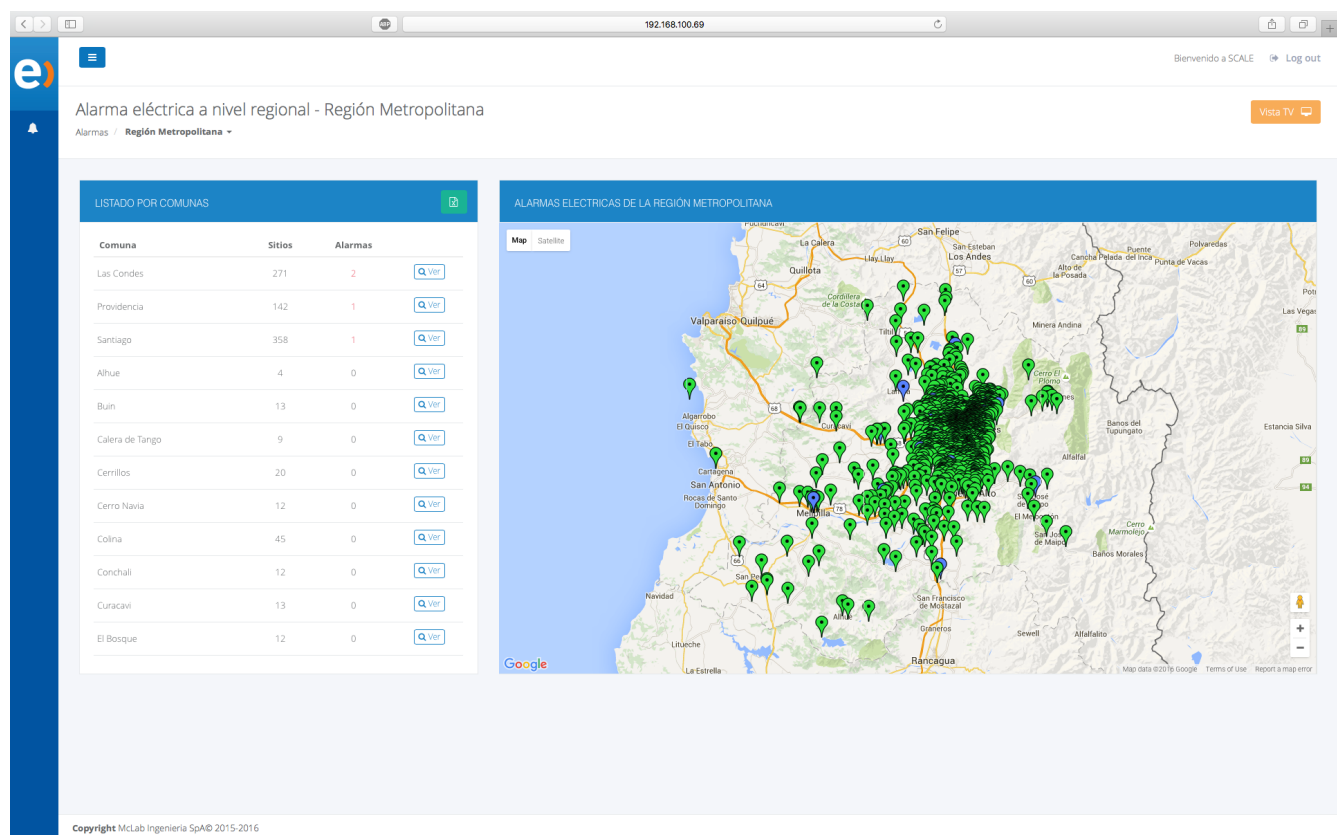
192.168.100.69

Bienvenido a SCALE Log out

Alarma eléctrica a nivel regional - Región Metropolitana

Alarmas / Región Metropolitana

Vista TV

LISTADO POR COMUNAS

| Comuna | Sitios | Alarmas | |
|---|---|---|---|
| Las Condes | 271 | 2 | Ver |
| Providencia | 142 | 1 | Ver |
| Santiago | 358 | 1 | Ver |
| Alhue | 4 | 0 | Ver |
| Buin | 13 | 0 | Ver |
| Calera de Tango | 9 | 0 | Ver |
| Cerrillos | 20 | 0 | Ver |
| Cerro Navia | 12 | 0 | Ver |
| Colina | 45 | 0 | Ver |
| Conchali | 12 | 0 | Ver |
| Curacavi | 13 | 0 | Ver |
| El Bosque | 12 | 0 | Ver |

ALARMAS ELECTRICAS DE LA REGIÓN METROPOLITANA

Map Satellite

La Calera San Felipe San Esteban Los Andes Puente Polvaredas Cancha Pelada del Inca Punta de Vacas Quillota Alto de la Posada Cordillera de la Costa Valparaíso Quilpué Minera Andina Las Yeguas Cerro El Plomo Algarrobo El Quisco Curacaví El Tabo Baños del Tupungato Estancia Silva Cartagena Alfalfal San Antonio Rocas de Santo Domingo Melipilla San José de Maipo El Melocotón Cerro Marmolejo Baños Morales San Pedro Navidad Alhué San Francisco de Mostazal Graneros Sewell Alfalfalito Litueche La Estrella Rancagua

Google Map data ©2016 Google Terms of Use Report a map error

Copyright McLab Ingenieria SpA© 2015-2016